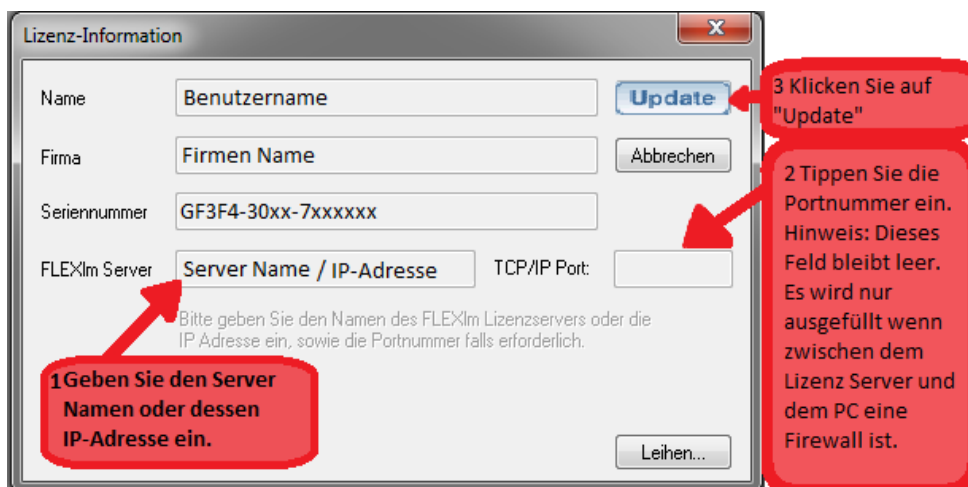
Lizenz-Information

Name
Benutzername
Update

Firma
Firmen Name
Abbrechen

Seriennummer
GF3F4-30xx-7xxxxxx

FLEXlm Server
Server Name / IP-Adresse
TCP/IP Port:

Bitte geben Sie den Namen des FLEXlm Lizenzservers oder die IP Adresse ein, sowie die Portnummer falls erforderlich.

Leihen...

3 Klicken Sie auf "Update"

2 Tippen Sie die Portnummer ein. Hinweis: Dieses Feld bleibt leer. Es wird nur ausgefüllt wenn zwischen dem Lizenz Server und dem PC eine Firewall ist.

1 Geben Sie den Server Namen oder dessen IP-Adresse ein.